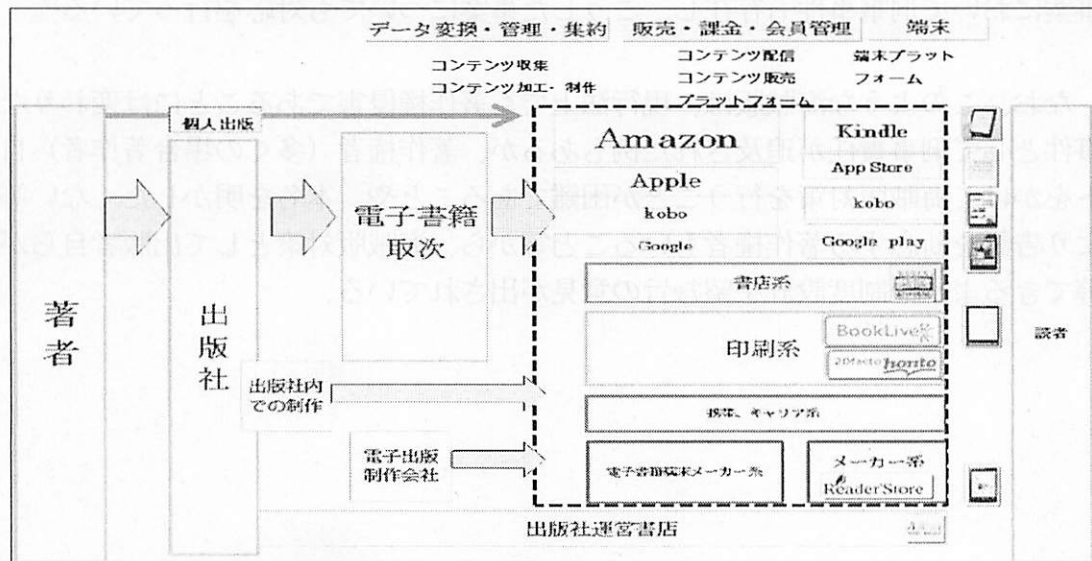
データ変換・管理・集約　販売・課金・会員管理　端末

コンテンツ収集
コンテンツ加工・制作

コンテンツ配信
コンテンツ販売
プラットフォーム

端末プラット
フォーム

個人出版

著者

出版社

電子書籍
取次

Amazon
Apple
kobo
Google

Kindle
App Store
kobo
Google play

書店系

印刷系

BookLive!
2Dfacto honto

出版社内
での制作

携帯、キャリア系

電子出版
制作会社

電子書籍端末メーカー系

メーカー系
Reader Store

読者

出版社運営書店